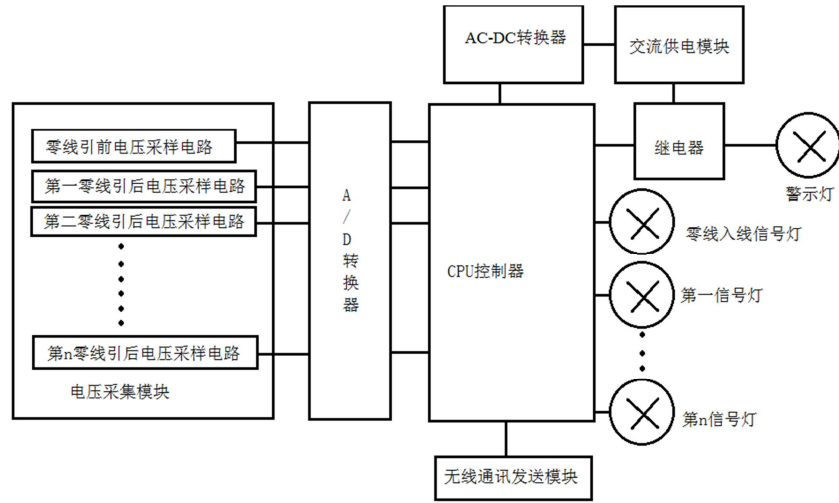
AC-DC转换器

交流供电模块

零线引前电压采样电路

第一零线引后电压采样电路

第二零线引后电压采样电路

第n零线引后电压采样电路

电压采集模块

A/D转换器

CPU控制器

继电器

警示灯

零线入线信号灯

第一信号灯

第n信号灯

无线通讯发送模块